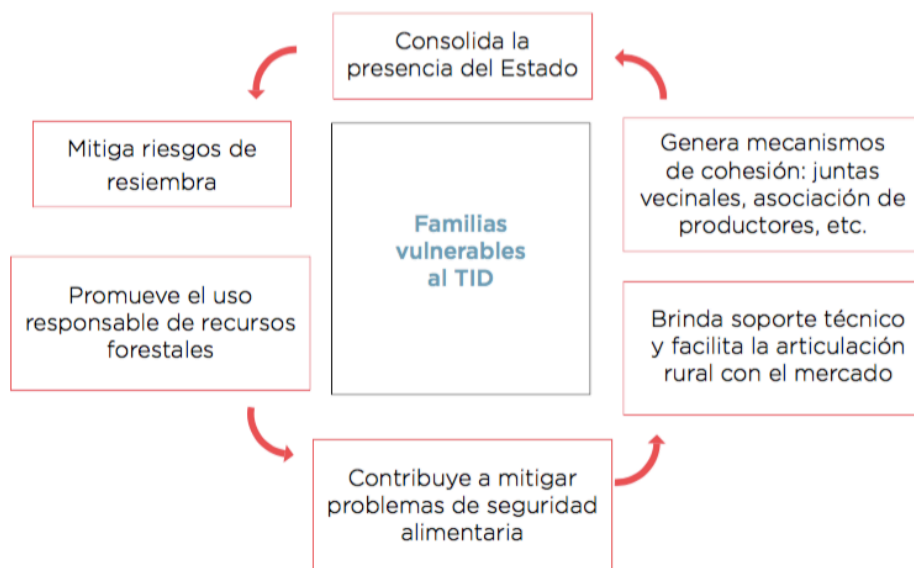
Consolida la presencia del Estado

Mitiga riesgos de resiembra

Genera mecanismos de cohesión: juntas vecinales, asociación de productores, etc.

Familias vulnerables al TID

Promueve el uso responsable de recursos forestales

Brinda soporte técnico y facilita la articulación rural con el mercado

Contribuye a mitigar problemas de seguridad alimentaria